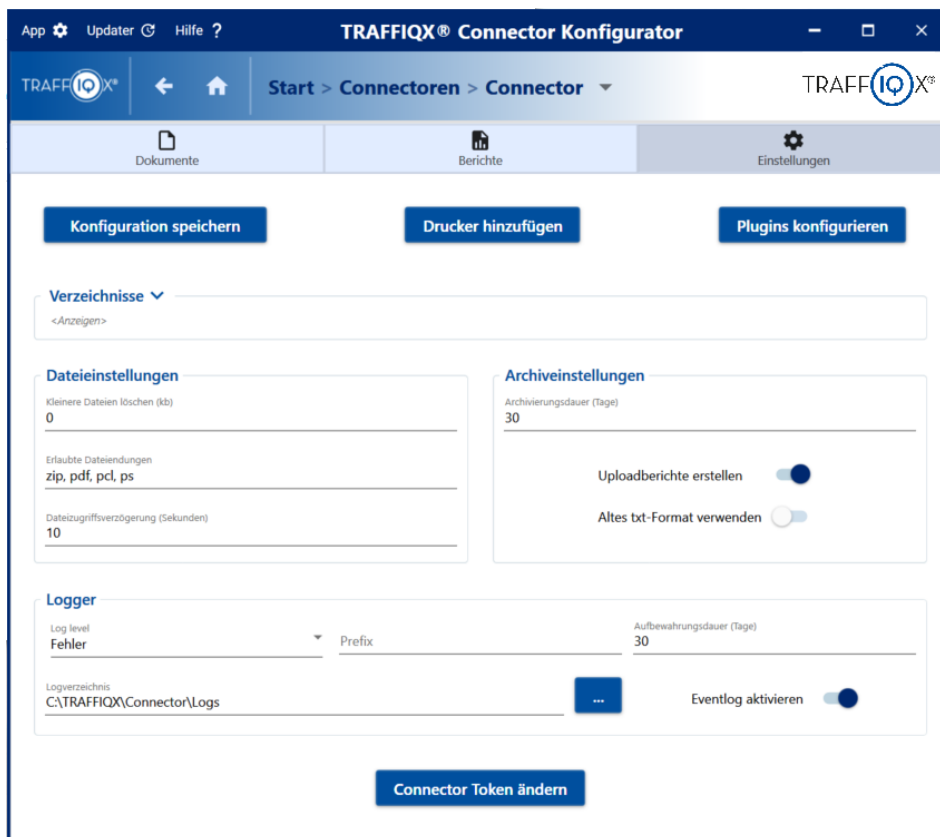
App Updater Hilfe ?

TRAFFIQX® Connector Konfigurator

TRAFFIQX®

Start > Connectoren > Connector

TRAFFIQX®

Dokumente

Berichte

Einstellungen

Konfiguration speichern

Drucker hinzufügen

Plugins konfigurieren

Verzeichnisse

<Anzeigen>

Dateieinstellungen

Kleinere Dateien löschen (kb)
0

Erlaubte Dateiendungen
zip, pdf, pcl, ps

Dateizugriffsverzögerung (Sekunden)
10

Archiveinstellungen

Archivierungsdauer (Tage)
30

Uploadberichte erstellen

Altes txt-Format verwenden

Logger

Log level
Fehler

Prefix

Aufbewahrungsdauer (Tage)
30

Logverzeichnis
C:\TRAFFIQX\Connector\Logs

...

Eventlog aktivieren

Connector Token ändern